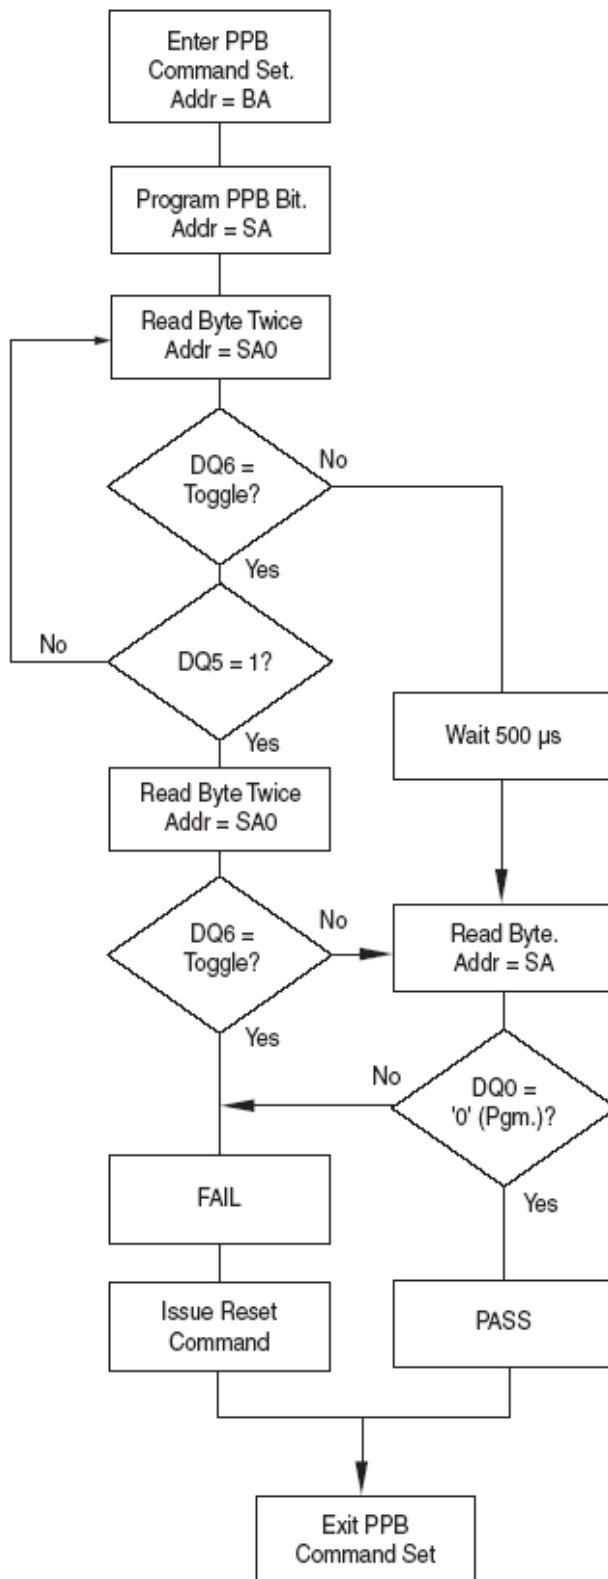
Enter PPB Command Set. Addr = BA

Program PPB Bit. Addr = SA

Read Byte Twice Addr = SA0

DQ6 = Toggle?

No

Yes

No

DQ5 = 1?

Yes

Wait 500 µs

Read Byte Twice Addr = SA0

DQ6 = Toggle?

No

Read Byte. Addr = SA

Yes

No

DQ0 = '0' (Pgm.)?

FAIL

Yes

Issue Reset Command

PASS

Exit PPB Command Set